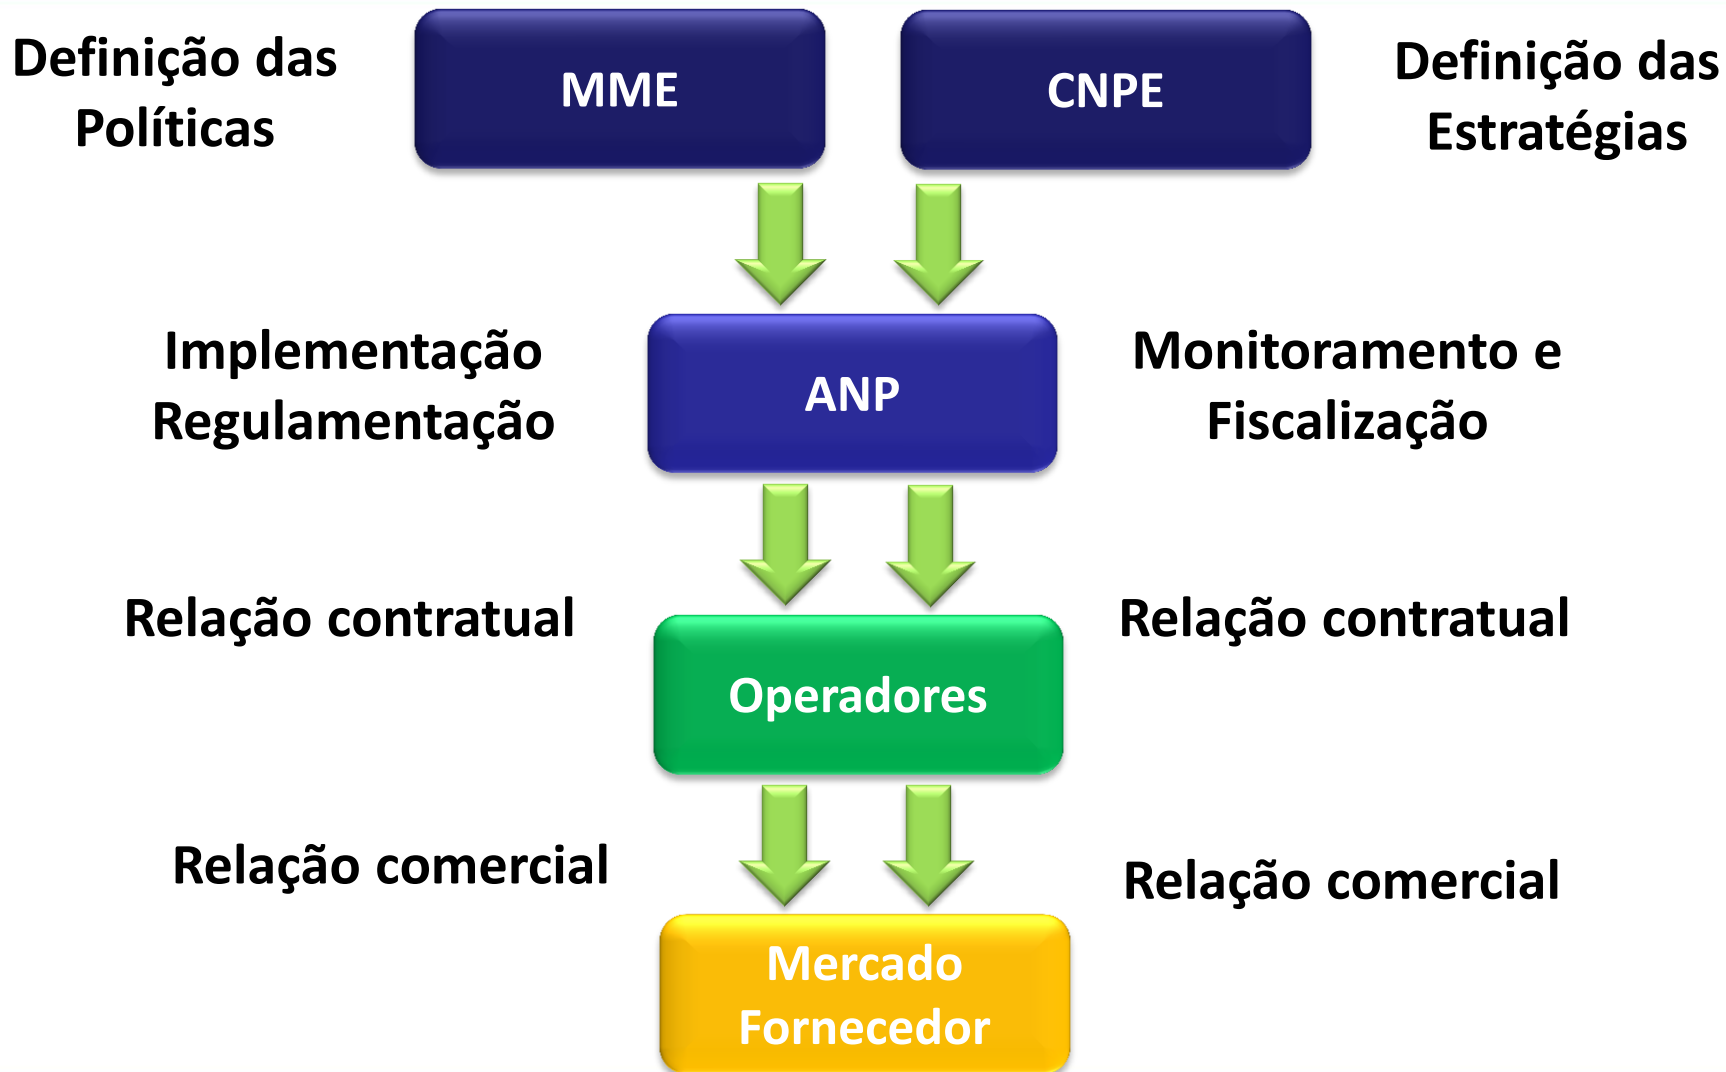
Definição das Políticas

MME

CNPE

Definição das Estratégias

Implementação Regulamentação

ANP

Monitoramento e Fiscalização

Relação contratual

Operadores

Relação contratual

Relação comercial

Mercado Fornecedor

Relação comercial